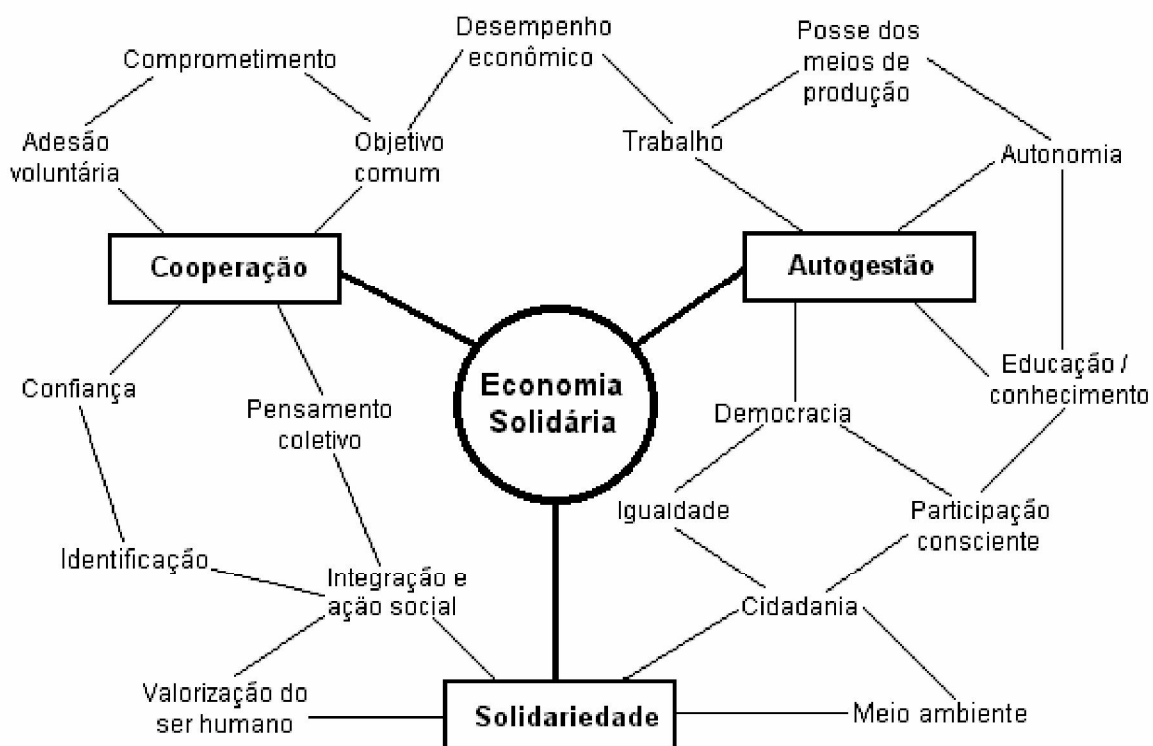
Comprometimento

Desempenho econômico

Posse dos meios de produção

Adesão voluntária

Objetivo comum

Trabalho

Autonomia

Cooperação

Autogestão

Economia Solidária

Confiança

Pensamento coletivo

Democracia

Educação / conhecimento

Igualdade

Participação consciente

Identificação

Integração e ação social

Cidadania

Valorização do ser humano

Solidariedade

Meio ambiente